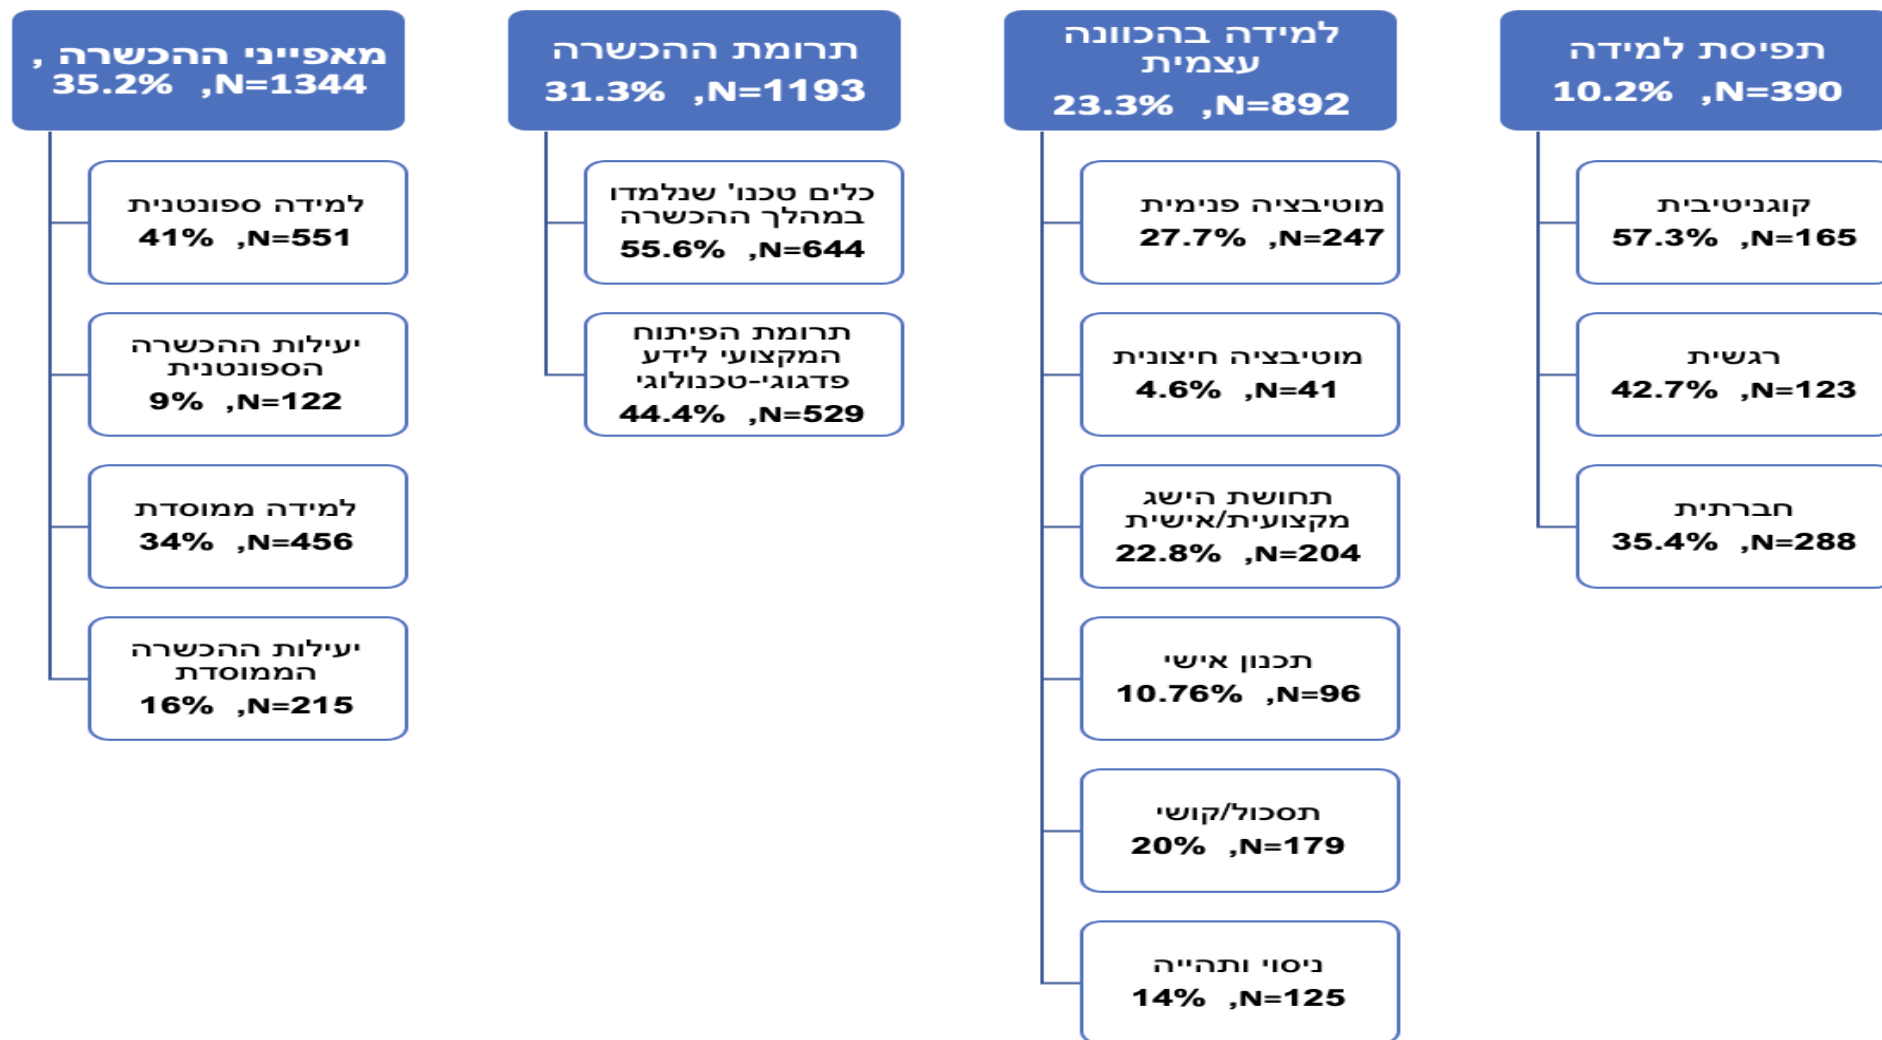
תפיסת למידה
N=390, 10.2%

קוגניטיבית
N=165, 57.3%

רגשית
N=123, 42.7%

חברתית
N=288, 35.4%

למידה בהכוונה עצמית
N=892, 23.3%

מוטיבציה פנימית
N=247, 27.7%

מוטיבציה חיצונית
N=41, 4.6%

תחושת הישג מקצועית/אישית
N=204, 22.8%

תכנון אישי
N=96, 10.76%

תסכול/קושי
N=179, 20%

ניסוי ותהייה
N=125, 14%

תרומת ההכשרה
N=1193, 31.3%

כלים טכנו' שנלמדו במהלך ההכשרה
N=644, 55.6%

תרומת הפיתוח המקצועי לידע פדגוגי-טכנולוגי
N=529, 44.4%

מאפייני ההכשרה ,
N=1344, 35.2%

למידה ספונטנית
N=551, 41%

יעילות ההכשרה הספונטנית
N=122, 9%

למידה ממוסדת
N=456, 34%

יעילות ההכשרה הממוסדת
N=215, 16%